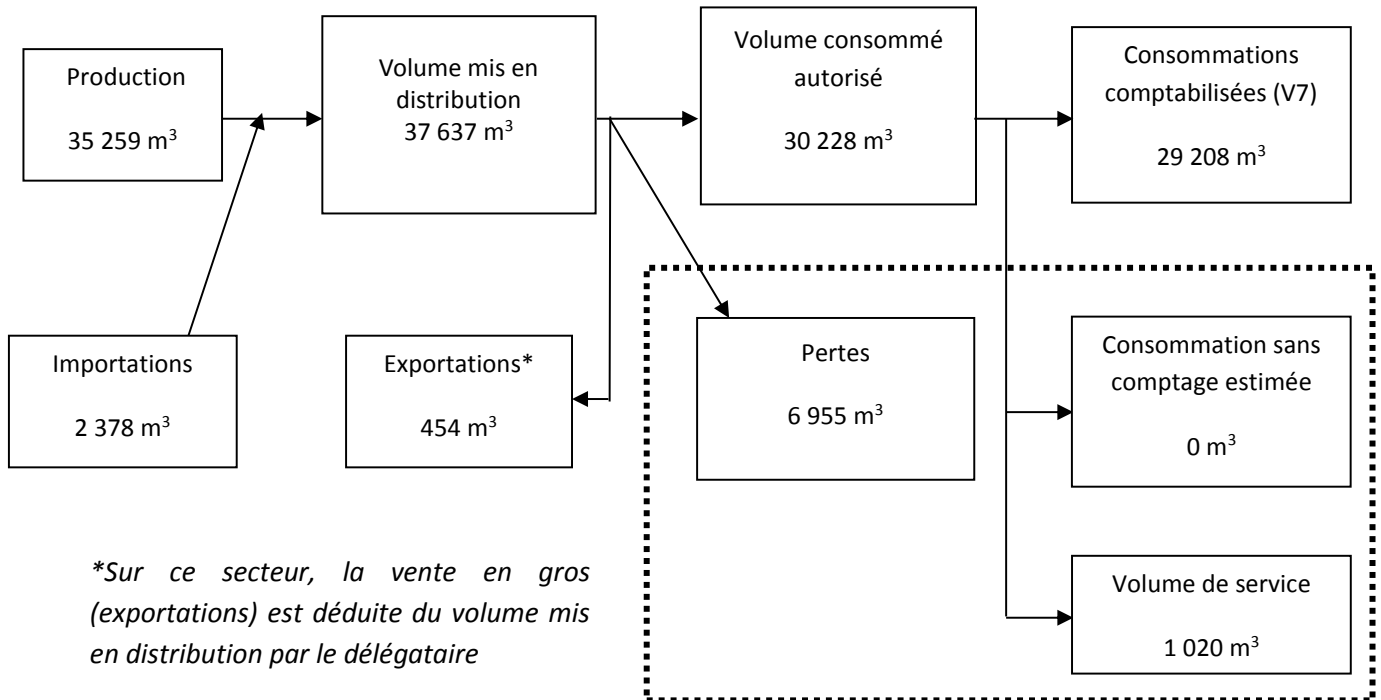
Production

35 259 m$^3$

Volume mis en distribution
37 637 m$^3$

Volume consommé autorisé

30 228 m$^3$

Consommations comptabilisées (V7)

29 208 m$^3$

Importations

2 378 m$^3$

Exportations*

454 m$^3$

Pertes

6 955 m$^3$

Consommation sans comptage estimée

0 m$^3$

Volume de service

1 020 m$^3$

*Sur ce secteur, la vente en gros (exportations) est déduite du volume mis en distribution par le délégataire